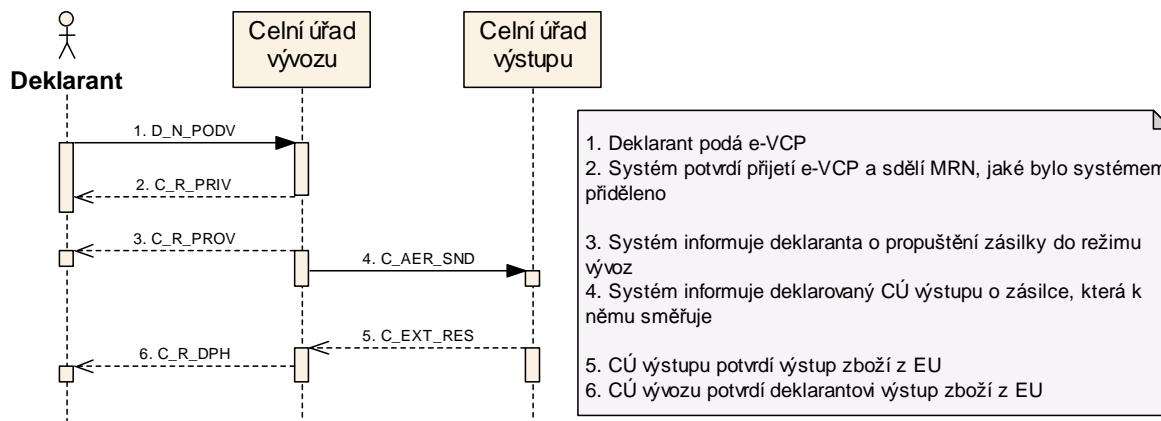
Deklarant

Celní úřad vývozu

Celní úřad výstupu

1. D_N_PODV

2. C_R_PRIV

3. C_R_PROV

4. C_AER_SND

5. C_EXT_RES

6. C_R_DPH

1. Deklarant podá e-VCP
2. Systém potvrdí přijetí e-VCP a sdělí MRN, jaké bylo systémem přiděleno

3. Systém informuje deklaranta o propuštění zásilky do režimu vývoz
4. Systém informuje deklarovaný CÚ výstupu o zásilce, která k němu směřuje

5. CÚ výstupu potvrdí výstup zboží z EU
6. CÚ vývozu potvrdí deklarantovi výstup zboží z EU